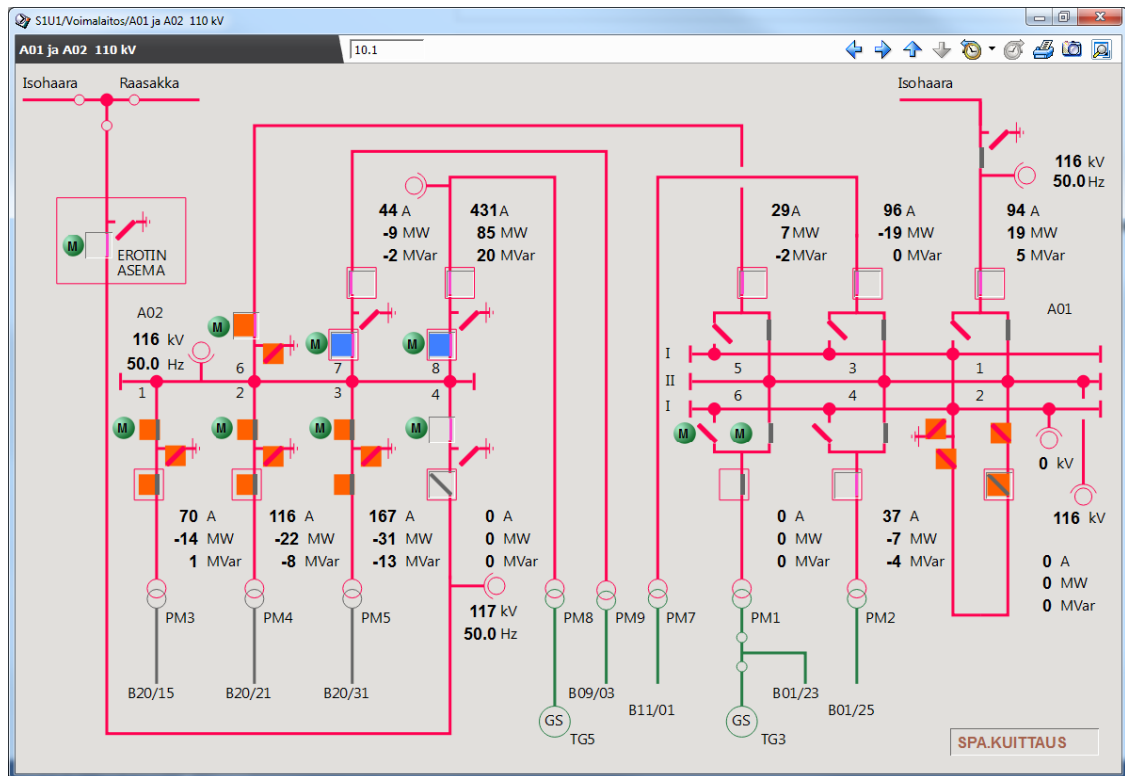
S1U1/Voimalaitos/A01 ja A02 110 kV

A01 ja A02 110 kV

10.1

Isohaara

Raasakka

Isohaara

EROTIN ASEMA

M

A02

116 kV

50.0 Hz

44 A
-9 MW
-2 MVar

431 A
85 MW
20 MVar

29 A
7 MW
-2 MVar

96 A
-19 MW
0 MVar

94 A
19 MW
5 MVar

116 kV
50.0 Hz

A01

M

M

M

6

7

8

1

2

3

4

I

II

I

5

3

1

6

4

2

M

M

M

M

M

M

0 kV

116 kV

70 A
-14 MW
1 MVar

116 A
-22 MW
-8 MVar

167 A
-31 MW
-13 MVar

0 A
0 MW
0 MVar

0 A
0 MW
0 MVar

37 A
-7 MW
-4 MVar

0 A
0 MW
0 MVar

117 kV
50.0 Hz

PM3

PM4

PM5

PM8

PM9

PM7

PM1

PM2

B20/15

B20/21

B20/31

B09/03

B11/01

B01/23

B01/25

GS

TG5

GS

TG3

SPA.KUITTAUS